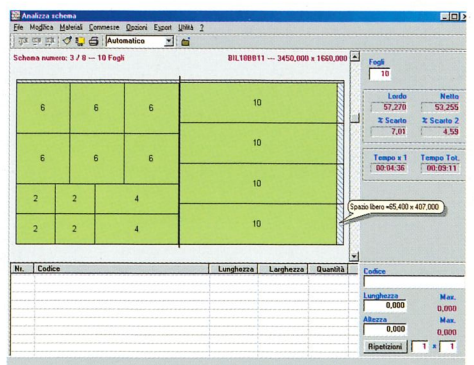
Analizza schema

File Modifica Materiali Commesse Opzioni Export Utilità ?

Automatico

Schema numero: 3 / 8 — 10 Fogli

BIL100811 — 3450,000 x 1660,000

6 6 6 10

6 6 6 10

2 2 4 10

2 2 4 10

Spazio libero =85,400 x 407,000

Fogli
10

Lordo 57,270
Netto 53,255
% Scarto 7,01
% Scarto 2 4,59

Tempo x 1 00:04:36
Tempo Tot. 00:09:11

| Nr. | Codice | Lunghezza | Larghezza | Quantità |
|---|---|---|---|---|
| | | | | |

Codice

Lunghezza 0,000
Max. 0,000

Altezza 0,000
Max. 0,000

Ripetizioni 1 x 1